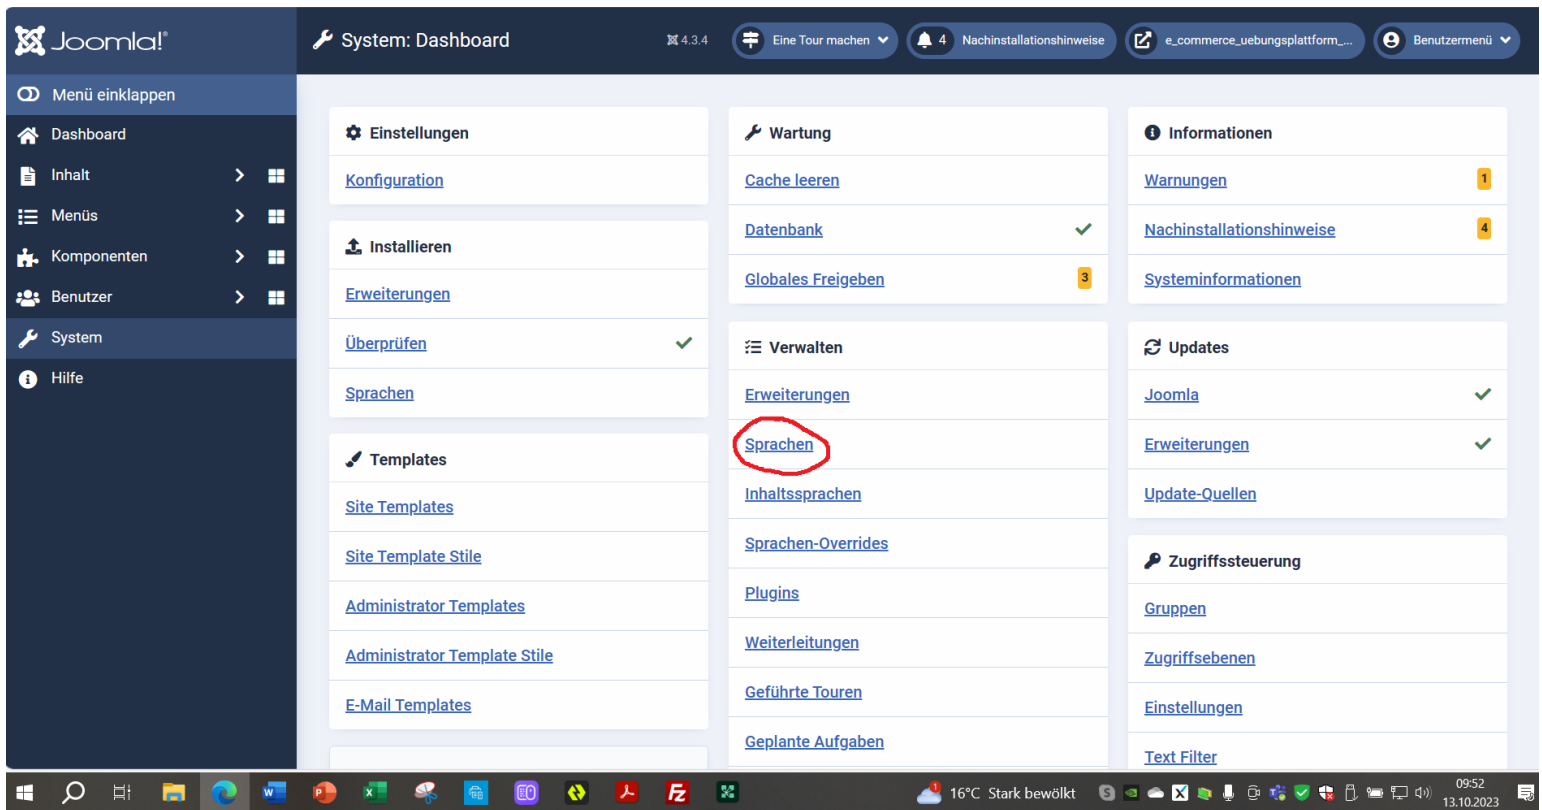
Joomla!

System: Dashboard

4.3.4

Eine Tour machen

4 Nachinstallationshinweise

e_commerce_uebungsplattform_...

Benutzermenü

Menü einklappen

Dashboard

Inhalt

Menüs

Komponenten

Benutzer

System

Hilfe

Einstellungen

Konfiguration

Installieren

Erweiterungen

Überprüfen

Sprachen

Templates

Site Templates

Site Template Stile

Administrator Templates

Administrator Template Stile

E-Mail Templates

Wartung

Cache leeren

Datenbank

Globales Freigeben 3

Verwalten

Erweiterungen

Sprachen

Inhaltssprachen

Sprachen-Overrides

Plugins

Weiterleitungen

Geführte Touren

Geplante Aufgaben

Informationen

Warnungen 1

Nachinstallationshinweise 4

Systeminformationen

Updates

Joomla

Erweiterungen

Update-Quellen

Zugriffssteuerung

Gruppen

Zugriffsebenen

Einstellungen

Text Filter

16°C Stark bewölkt

09:52
13.10.2023